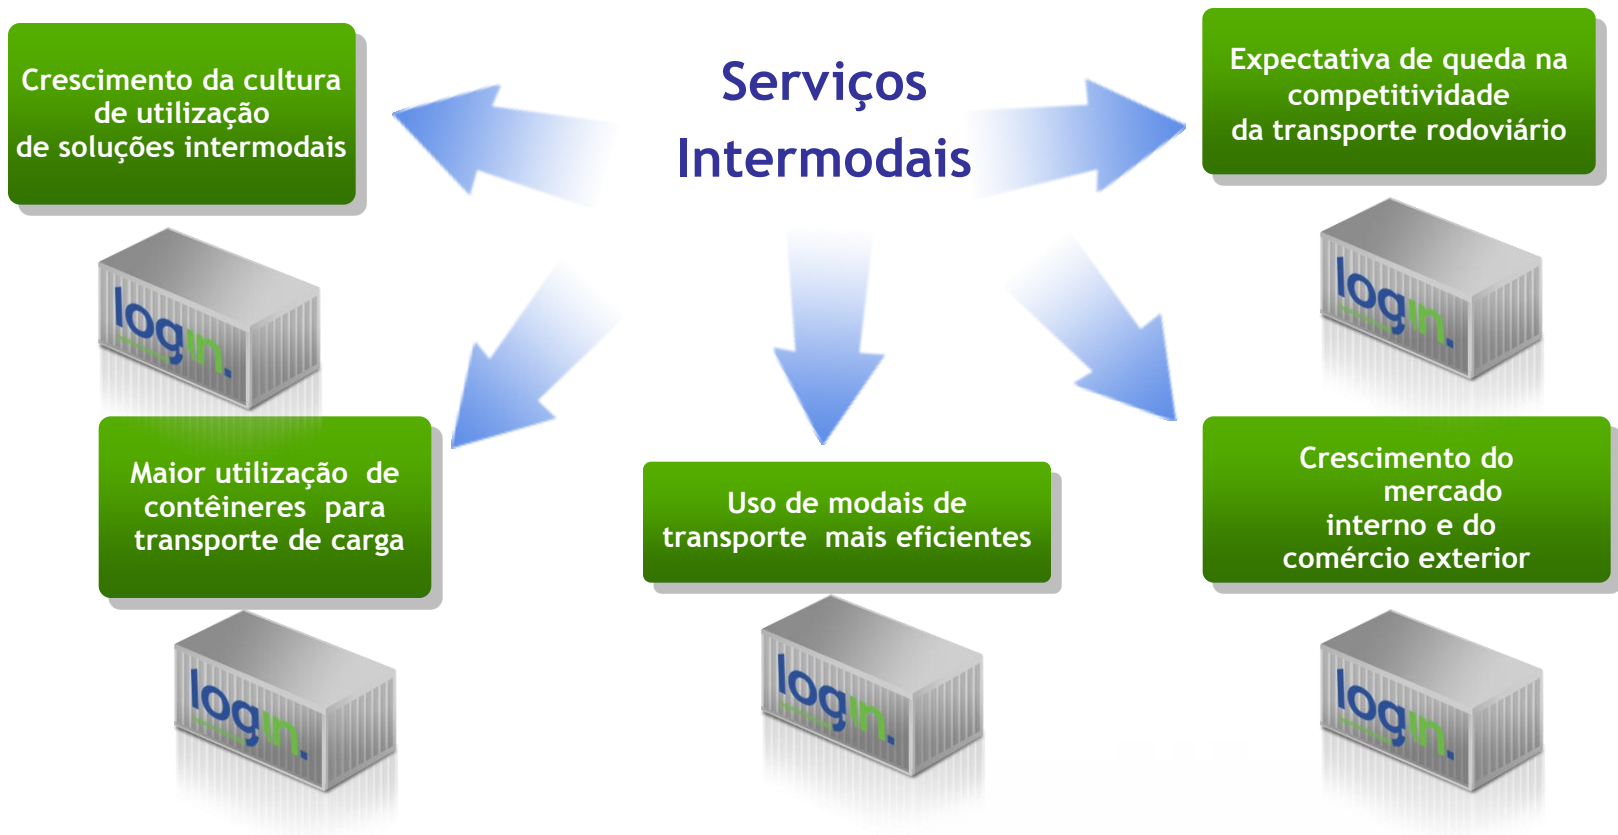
Serviços Intermodais

Crescimento da cultura de utilização de soluções intermodais

Expectativa de queda na competitividade da transporte rodoviário

login.

login.

Maior utilização de contêineres para transporte de carga

Uso de modais de transporte mais eficientes

Crescimento do mercado interno e do comércio exterior

login.

login.

login.